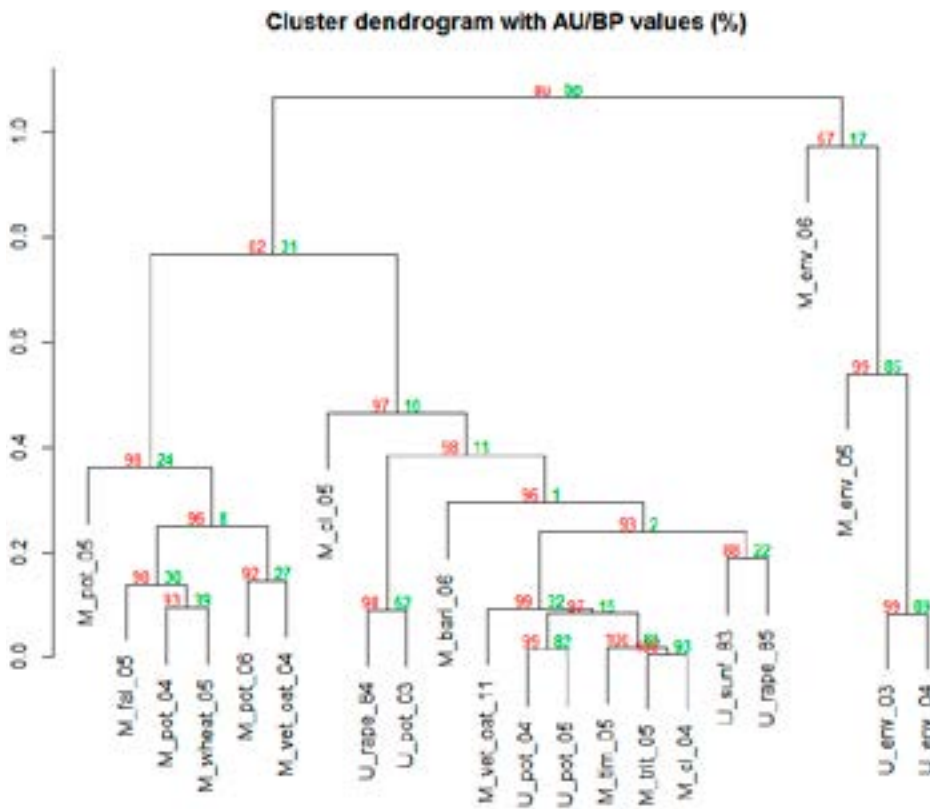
Cluster dendrogram with AU/BP values (%)

1.0
0.8
0.6
0.4
0.2
0.0

80 30
67 17
M_env_06
82 31
99 85
97 10
M_env_05
98 24
58 11
96 1
96 8
93 2
M_pot_05
M_cl_05
98 30
93 39
92 27
98 47
M_barl_06
88 22
99 32
97 15
99 83
95 82
100 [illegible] 93
M_fal_05
M_pot_04
M_wheat_05
M_pot_06
M_vet_oat_04
U_rape_84
U_pot_03
M_vet_oat_11
U_pot_04
U_pot_05
M_tim_05
M_trit_05
M_cl_04
U_sunf_83
U_rape_85
U_env_03
U_env_04